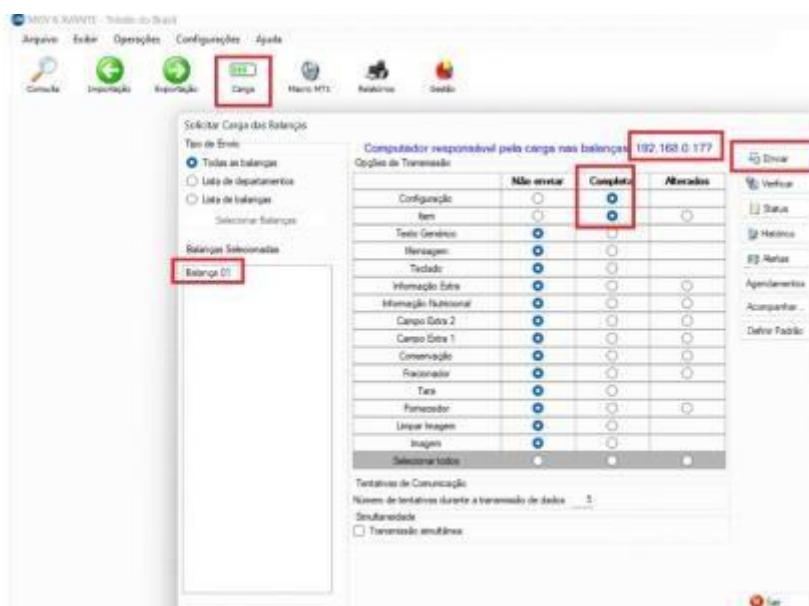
MGV 6 AVANTE - Toledo do Brasil

Arquivo Exibir Operações Configurações Ajuda

Consulta Importação Exportação Carga Macro MTS Relatórios Gestão

Solicitar Carga das Balanças

Tipo de Envio
Todas as balanças
Lista de departamentos
Lista de balanças
Selecionar Balanças

Balanças Selecionadas
Balança 01

Computador responsável pela carga nas balanças 192.168.0.177

Opções de Transmissão

| | Não enviar | Completa | Alterados |
|---|---|---|---|
| Configuração | | | |
| Item | | | |
| Texto Genérico | | | |
| Mensagem | | | |
| Teclado | | | |
| Informação Extra | | | |
| Informação Nutricional | | | |
| Campo Extra 2 | | | |
| Campo Extra 1 | | | |
| Conservação | | | |
| Fracionador | | | |
| Tara | | | |
| Fornecedor | | | |
| Limpar Imagem | | | |
| Imagem | | | |
| Selecionar todos | | | |

Tentativas de Comunicação
Número de tentativas durante a transmissão de dados 5

Simultaneidade
Transmissão simultânea

Enviar
Verificar
Status
Histórico
Alertas
Agendamentos
Acompanhar
Definir Padrão

Sair